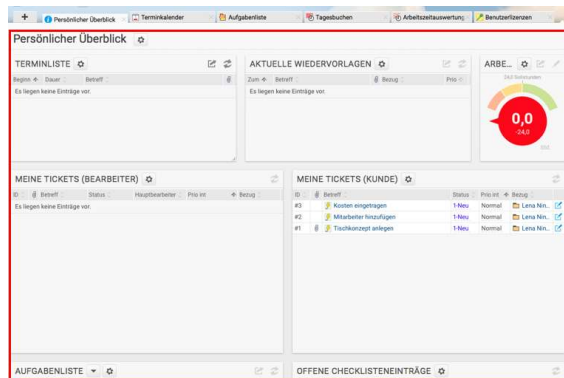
+ Persönlicher Überblick | Terminkalender | Aufgabenliste | Tagesbuchen | Arbeitszeitauswertung | Benutzerlizenzen

Persönlicher Überblick

TERMINLISTE

Beginn | Dauer | Betreff

Es liegen keine Einträge vor.

AKTUELLE WIEDERVORLAGEN

Zum | Betreff | Bezug | Prio

Es liegen keine Einträge vor.

ARBE...

24,0 Sollstunden

0,0

-24,0

MEINE TICKETS (BEARBEITER)

ID | Betreff | Status | Hauptbearbeiter | Prio int | Bezug

Es liegen keine Einträge vor.

MEINE TICKETS (KUNDE)

| ID | Betreff | Status | Prio int | Bezug |
|---|---|---|---|---|
| #3 | Kosten eingetragen | 1-Neu | Normal | Lena Nin... |
| #2 | Mitarbeiter hinzufügen | 1-Neu | Normal | Lena Nin... |
| #1 | Tischkonzept anlegen | 1-Neu | Normal | Lena Nin... |

AUFGABENLISTE

OFFENE CHECKLISTENEINTRÄGE